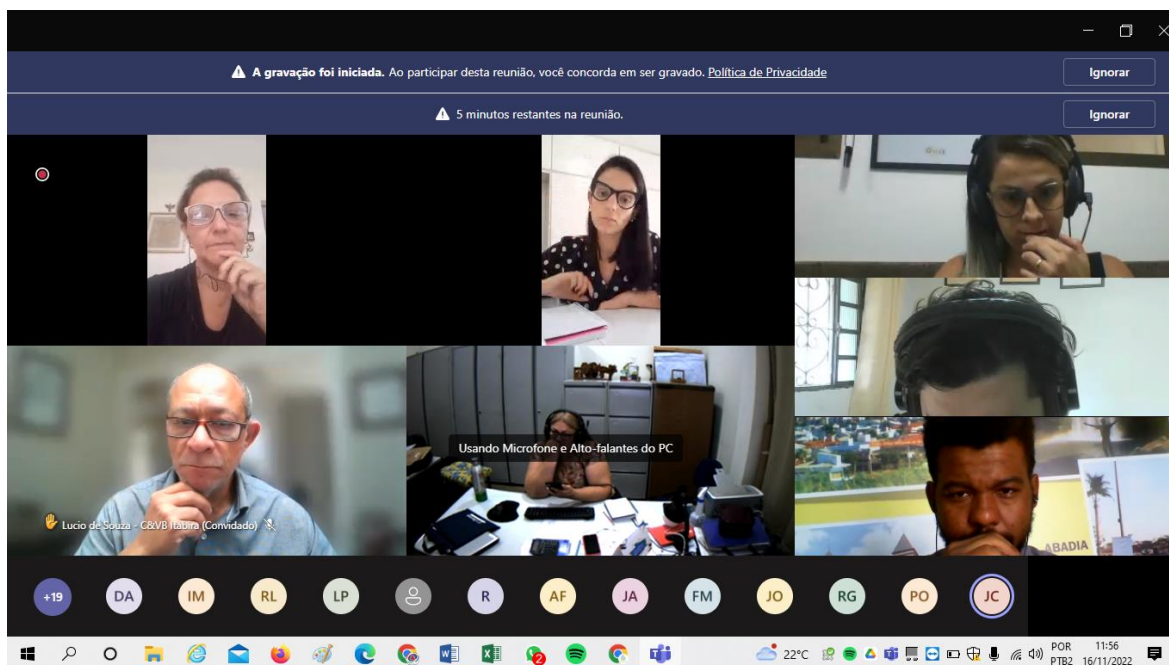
A gravação foi iniciada. Ao participar desta reunião, você concorda em ser gravado. Política de Privacidade

Ignorar

5 minutos restantes na reunião.

Ignorar

Usando Microfone e Alto-falantes do PC

Lucio de Souza - C&VB Itabira (Convidado)

ABADIA

+19 DA IM RL LP R AF JA FM JO RG PO JC

22°C

POR PTB2 11:56 16/11/2022